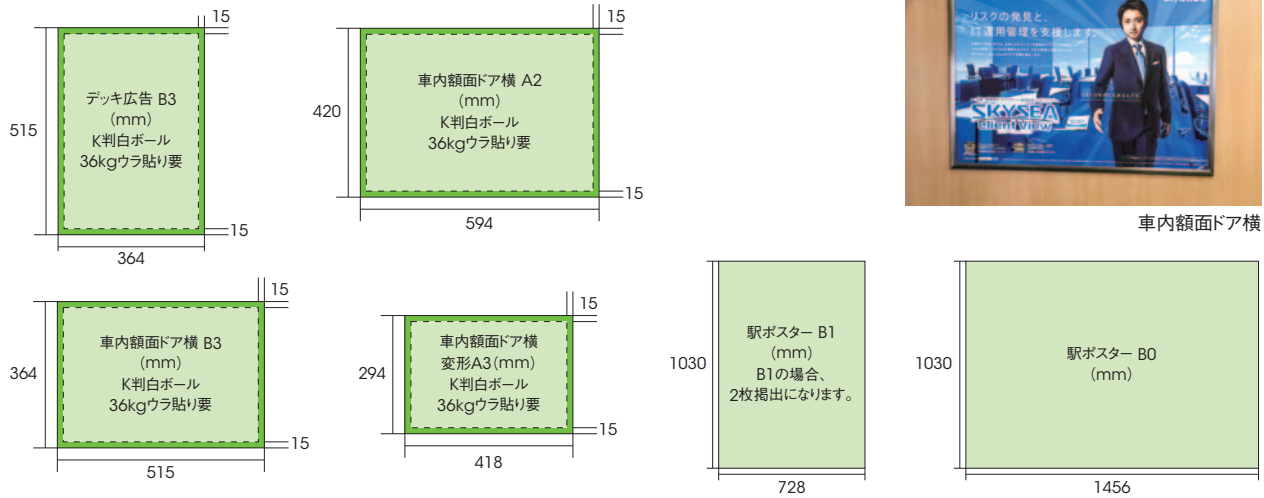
15

デッキ広告 B3
(mm)
K判白ボール
36kgウラ貼り要

515

15

364

15

車内額面ドア横 A2
(mm)
K判白ボール
36kgウラ貼り要

420

15

594

リスクの発見と、
IT運用管理を支援します。
SKYSEA
Client View

車内額面ドア横

15

車内額面ドア横 B3
(mm)
K判白ボール
36kgウラ貼り要

364

15

515

15

車内額面ドア横
変形A3(mm)
K判白ボール
36kgウラ貼り要

294

15

418

駅ポスター B1
(mm)
B1の場合、
2枚掲出になります。

1030

728

駅ポスター B0
(mm)

1030

1456